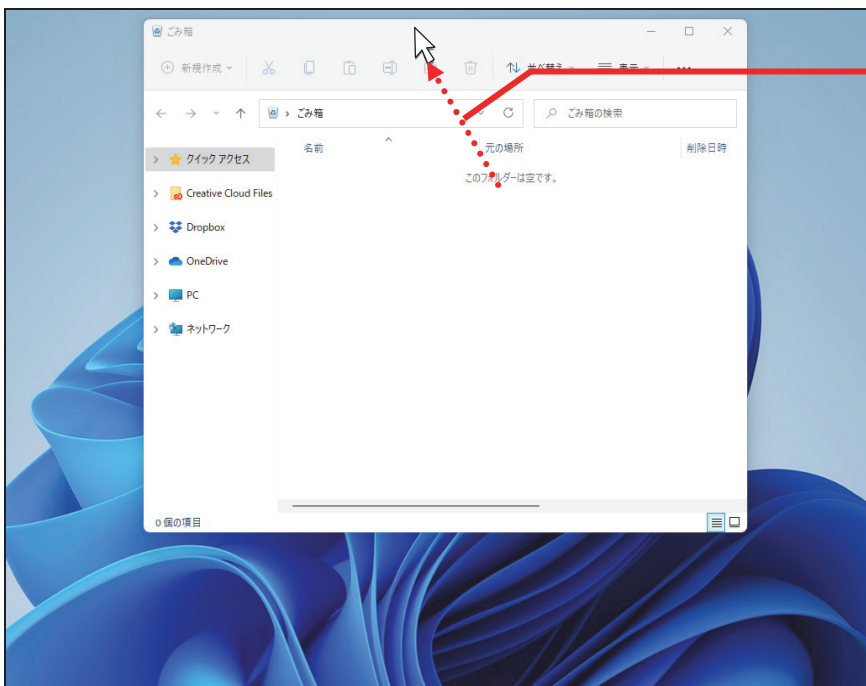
ごみ箱

新規作成

並べ替え

表示

...

ごみ箱

ごみ箱の検索

名前

元の場所

削除日時

このフォルダーは空です。

クイック アクセス

Creative Cloud Files

Dropbox

OneDrive

PC

ネットワーク

0 個の項目